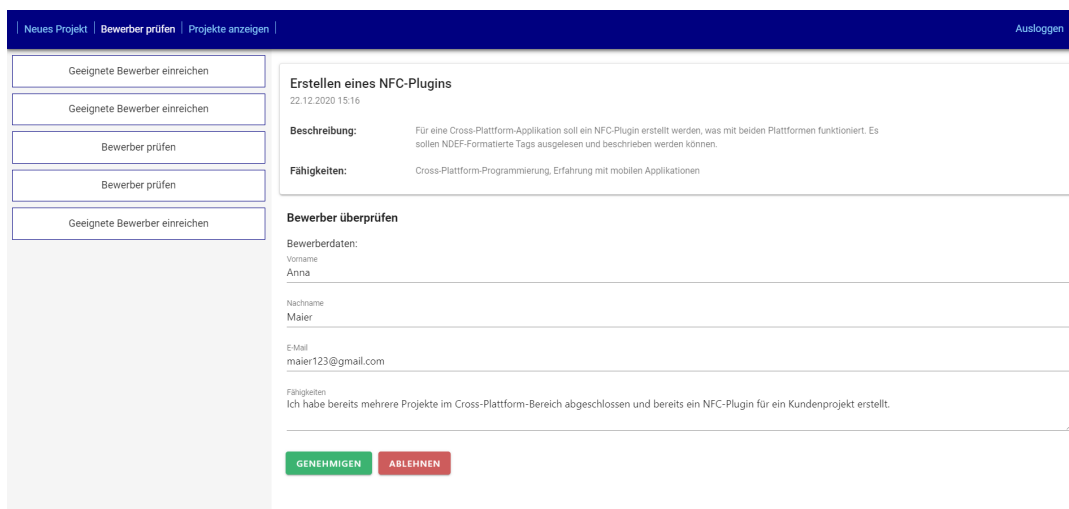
Neues Projekt | Bewerber prüfen | Projekte anzeigen | Ausloggen

Geeignete Bewerber einreichen

Geeignete Bewerber einreichen

Bewerber prüfen

Bewerber prüfen

Geeignete Bewerber einreichen

Erstellen eines NFC-Plugins
22.12.2020 15:16

Beschreibung: Für eine Cross-Plattform-Applikation soll ein NFC-Plugin erstellt werden, was mit beiden Plattformen funktioniert. Es sollen NDEF-Formatierte Tags ausgelesen und beschrieben werden können.

Fähigkeiten: Cross-Plattform-Programmierung, Erfahrung mit mobilen Applikationen

Bewerber überprüfen

Bewerberdaten:

Vorname
Anna

Nachname
Maier

E-Mail
maier123@gmail.com

Fähigkeiten
Ich habe bereits mehrere Projekte im Cross-Plattform-Bereich abgeschlossen und bereits ein NFC-Plugin für ein Kundenprojekt erstellt.

GENEHMIGEN ABLEHNEN